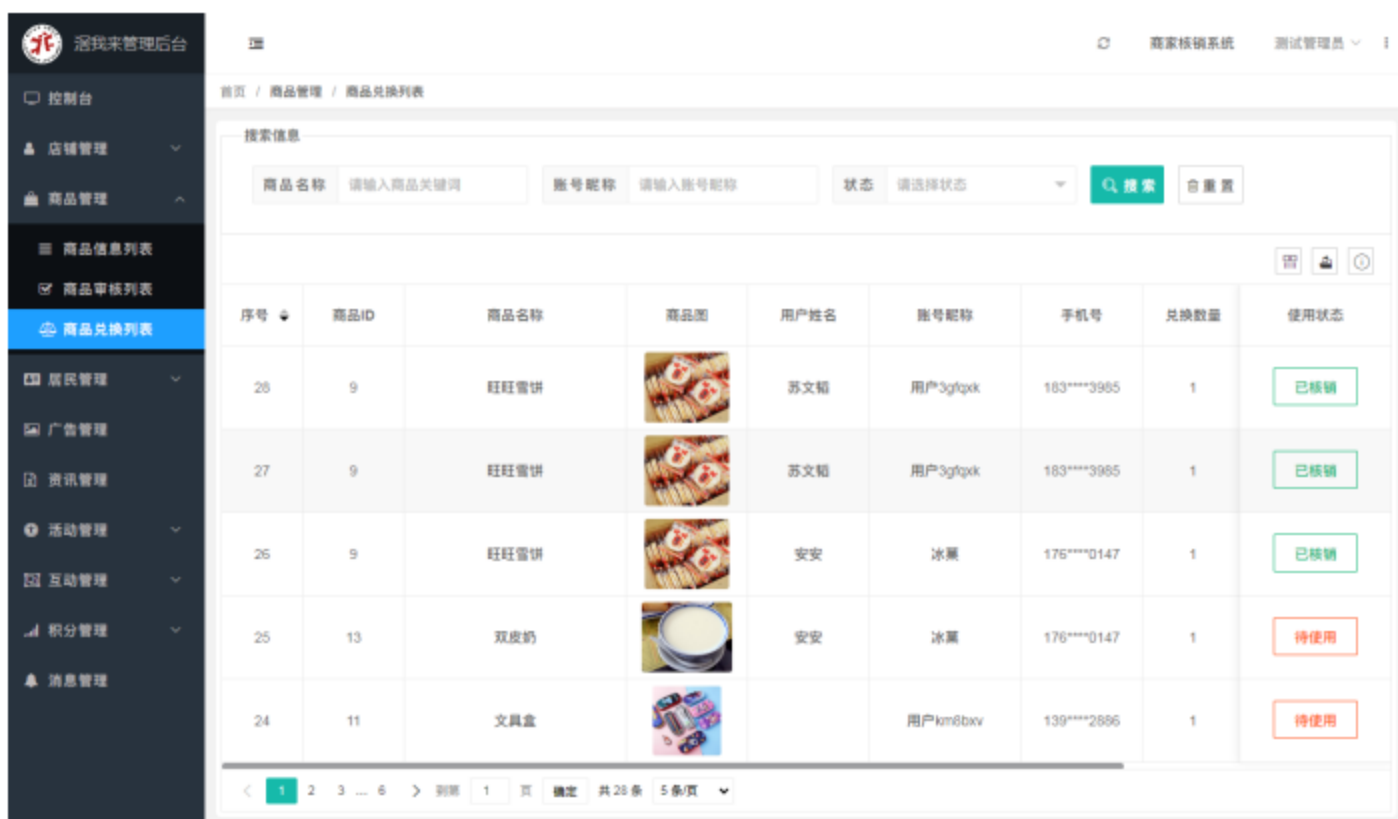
浴我来管理后台

控制台
店铺管理
商品管理
商品信息列表
商品审核列表
商品兑换列表
居民管理
广告管理
资讯管理
活动管理
互动管理
积分管理
消息管理

商家核销系统 测试管理员

首页 / 商品管理 / 商品兑换列表

搜索信息

商品名称 请输入商品关键词 账号昵称 请输入账号昵称 状态 请选择状态 搜索 重置

| 序号 | 商品ID | 商品名称 | 商品图 | 用户姓名 | 账号昵称 | 手机号 | 兑换数量 | 使用状态 |
|---|---|---|---|---|---|---|---|---|
| 28 | 9 | 旺旺雪饼 | | 苏文韬 | 用户3gfqxk | 183****3985 | 1 | 已核销 |
| 27 | 9 | 旺旺雪饼 | | 苏文韬 | 用户3gfqxk | 183****3985 | 1 | 已核销 |
| 26 | 9 | 旺旺雪饼 | | 安安 | 冰黨 | 176****0147 | 1 | 已核销 |
| 25 | 13 | 双皮奶 | | 安安 | 冰黨 | 176****0147 | 1 | 待使用 |
| 24 | 11 | 文具盒 | | | 用户km8bxv | 139****2886 | 1 | 待使用 |

1 2 3 ... 6 到第 1 页 确定 共 28 条 5 条/页